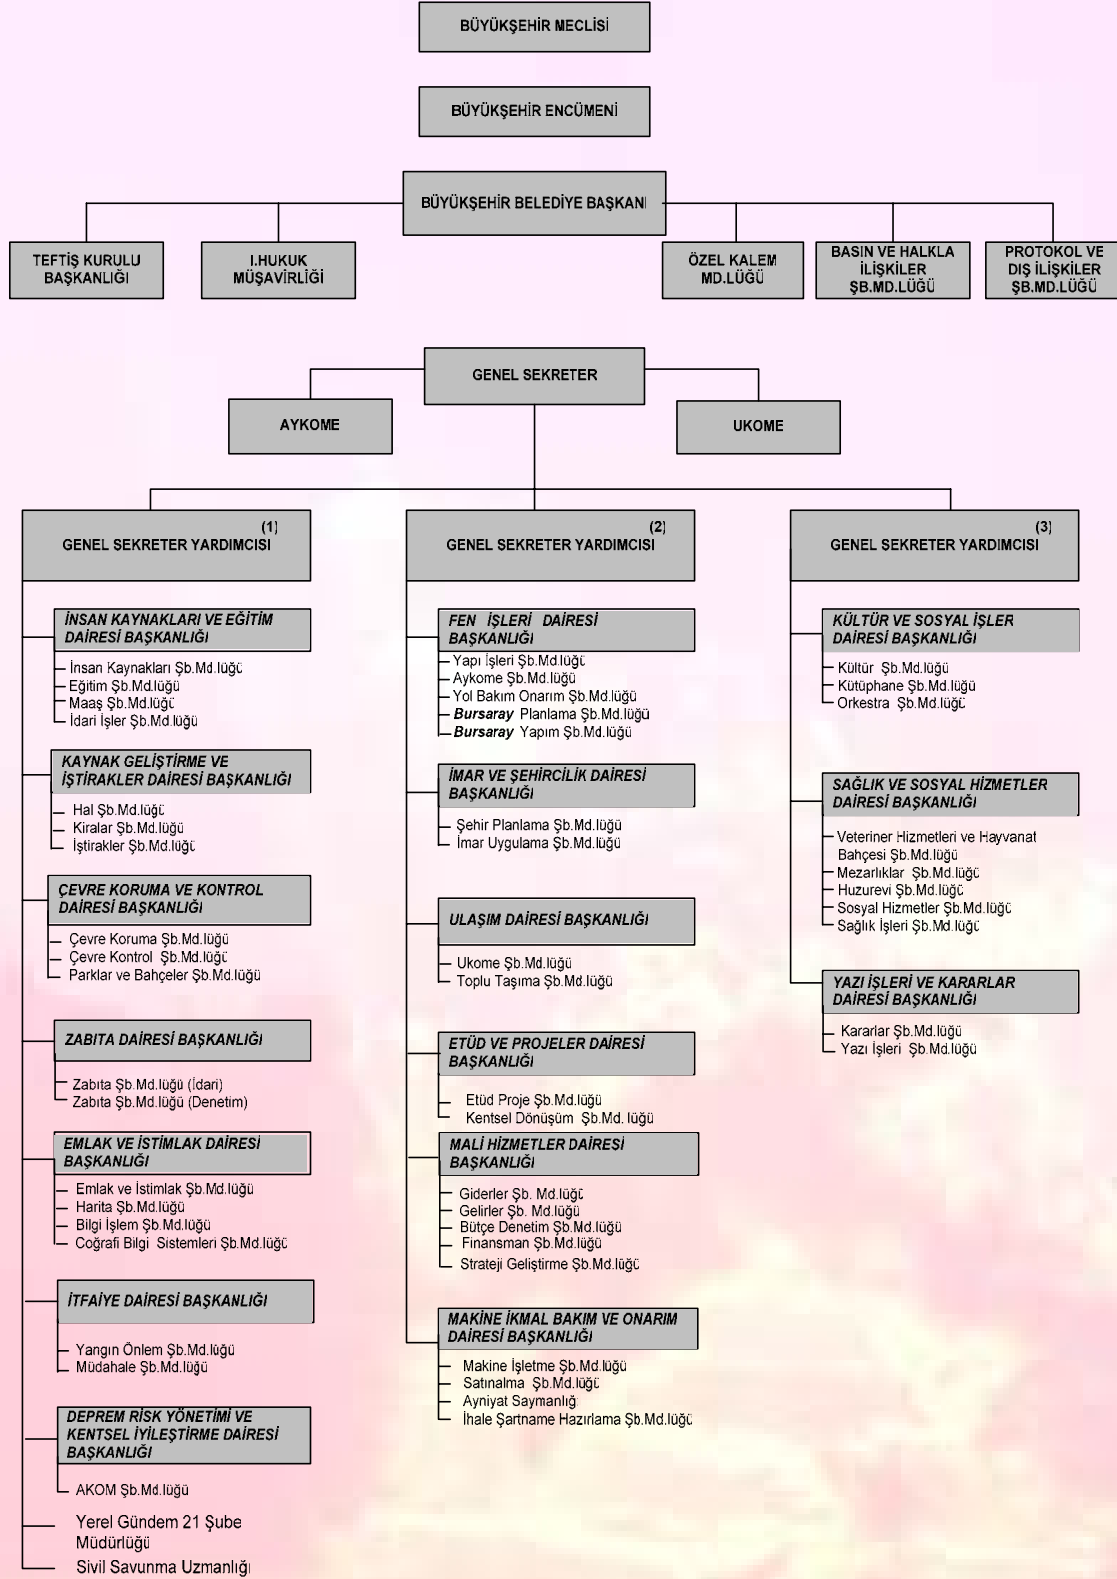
BÜYÜKŞEHİR MECLİSİ

BÜYÜKŞEHİR ENCÜMENİ

BÜYÜKŞEHİR BELEDİYE BAŞKANI

TEFTİŞ KURULU BAŞKANLIĞI

I.HUKUK MÜŞAVİRLİĞİ

ÖZEL KALEM MD.LÜĞÜ

BASIN VE HALKLA İLİŞKİLER ŞB.MD.LÜĞÜ

PROTOKOL VE DIŞ İLİŞKİLER ŞB.MD.LÜĞÜ

GENEL SEKRETER

AYKOME

UKOME

(1) GENEL SEKRETER YARDIMCISI

İNSAN KAYNAKLARI VE EĞİTİM DAİRESİ BAŞKANLIĞI
İnsan Kaynakları Şb.Md.lüğü
Eğitim Şb.Md.lüğü
Maaş Şb.Md.lüğü
İdari İşler Şb.Md.lüğü

KAYNAK GELİŞTİRME VE İŞTİRAKLER DAİRESİ BAŞKANLIĞI
Hal Şb.Md.lüğü
Kiralar Şb.Md.lüğü
İştirakler Şb.Md.lüğü

ÇEVRE KORUMA VE KONTROL DAİRESİ BAŞKANLIĞI
Çevre Koruma Şb.Md.lüğü
Çevre Kontrol Şb.Md.lüğü
Parklar ve Bahçeler Şb.Md.lüğü

ZABITA DAİRESİ BAŞKANLIĞI
Zabıta Şb.Md.lüğü (İdari)
Zabıta Şb.Md.lüğü (Denetim)

EMLAK VE İSTİMLAK DAİRESİ BAŞKANLIĞI
Emlak ve İstimlak Şb.Md.lüğü
Harita Şb.Md.lüğü
Bilgi İşlem Şb.Md.lüğü
Coğrafi Bilgi Sistemleri Şb.Md.lüğü

İTFAİYE DAİRESİ BAŞKANLIĞI
Yangın Önlem Şb.Md.lüğü
Müdahale Şb.Md.lüğü

DEPREM RİSK YÖNETİMİ VE KENTSEL İYİLEŞTİRME DAİRESİ BAŞKANLIĞI
AKOM Şb.Md.lüğü

Yerel Gündem 21 Şube Müdürlüğü
Sivil Savunma Uzmanlığı

(2) GENEL SEKRETER YARDIMCISI

FEN İŞLERİ DAİRESİ BAŞKANLIĞI
Yapı İşleri Şb.Md.lüğü
Aykome Şb.Md.lüğü
Yol Bakım Onarım Şb.Md.lüğü
Bursaray Planlama Şb.Md.lüğü
Bursaray Yapım Şb.Md.lüğü

İMAR VE ŞEHİRCİLİK DAİRESİ BAŞKANLIĞI
Şehir Planlama Şb.Md.lüğü
İmar Uygulama Şb.Md.lüğü

ULAŞIM DAİRESİ BAŞKANLIĞI
Ukome Şb.Md.lüğü
Toplu Taşıma Şb.Md.lüğü

ETÜD VE PROJELER DAİRESİ BAŞKANLIĞI
Etüd Proje Şb.Md.lüğü
Kentsel Dönüşüm Şb.Md. lüğü

MALİ HİZMETLER DAİRESİ BAŞKANLIĞI
Giderler Şb. Md.lüğü
Gelirler Şb. Md.lüğü
Bütçe Denetim Şb.Md.lüğü
Finansman Şb.Md.lüğü
Strateji Geliştirme Şb.Md.lüğü

MAKİNE İKMAL BAKIM VE ONARIM DAİRESİ BAŞKANLIĞI
Makine İşletme Şb.Md.lüğü
Satınalma Şb.Md.lüğü
Ayniyat Saymanlığı
İhale Şartname Hazırlama Şb.Md.lüğü

(3) GENEL SEKRETER YARDIMCISI

KÜLTÜR VE SOSYAL İŞLER DAİRESİ BAŞKANLIĞI
Kültür Şb.Md.lüğü
Kütüphane Şb.Md.lüğü
Orkestra Şb.Md.lüğü

SAĞLIK VE SOSYAL HİZMETLER DAİRESİ BAŞKANLIĞI
Veteriner Hizmetleri ve Hayvanat Bahçesi Şb.Md.lüğü
Mezarlıklar Şb.Md.lüğü
Huzurevi Şb.Md.lüğü
Sosyal Hizmetler Şb.Md.lüğü
Sağlık İşleri Şb.Md.lüğü

YAZI İŞLERİ VE KARARLAR DAİRESİ BAŞKANLIĞI
Kararlar Şb.Md.lüğü
Yazı İşleri Şb.Md.lüğü